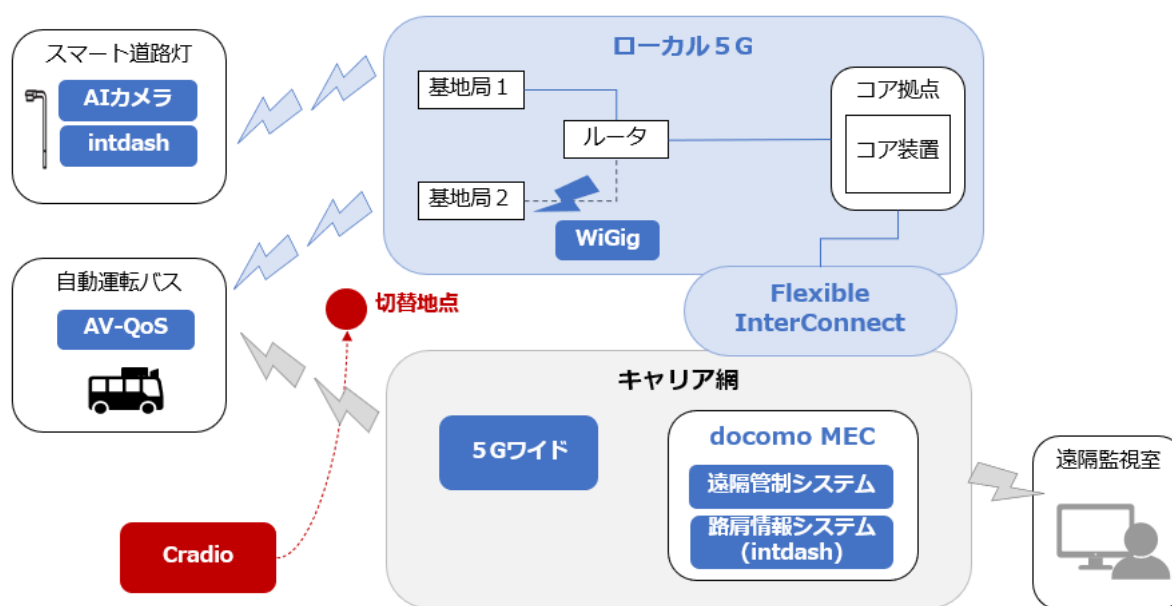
スマート道路灯

AIカメラ

intdash

ローカル５G

基地局１

ルータ

コア拠点

コア装置

基地局２

WiGig

自動運転バス

AV-QoS

切替地点

Flexible InterConnect

キャリア網

５Gワイド

docomo MEC

遠隔管制システム

路肩情報システム (intdash)

遠隔監視室

Cradio